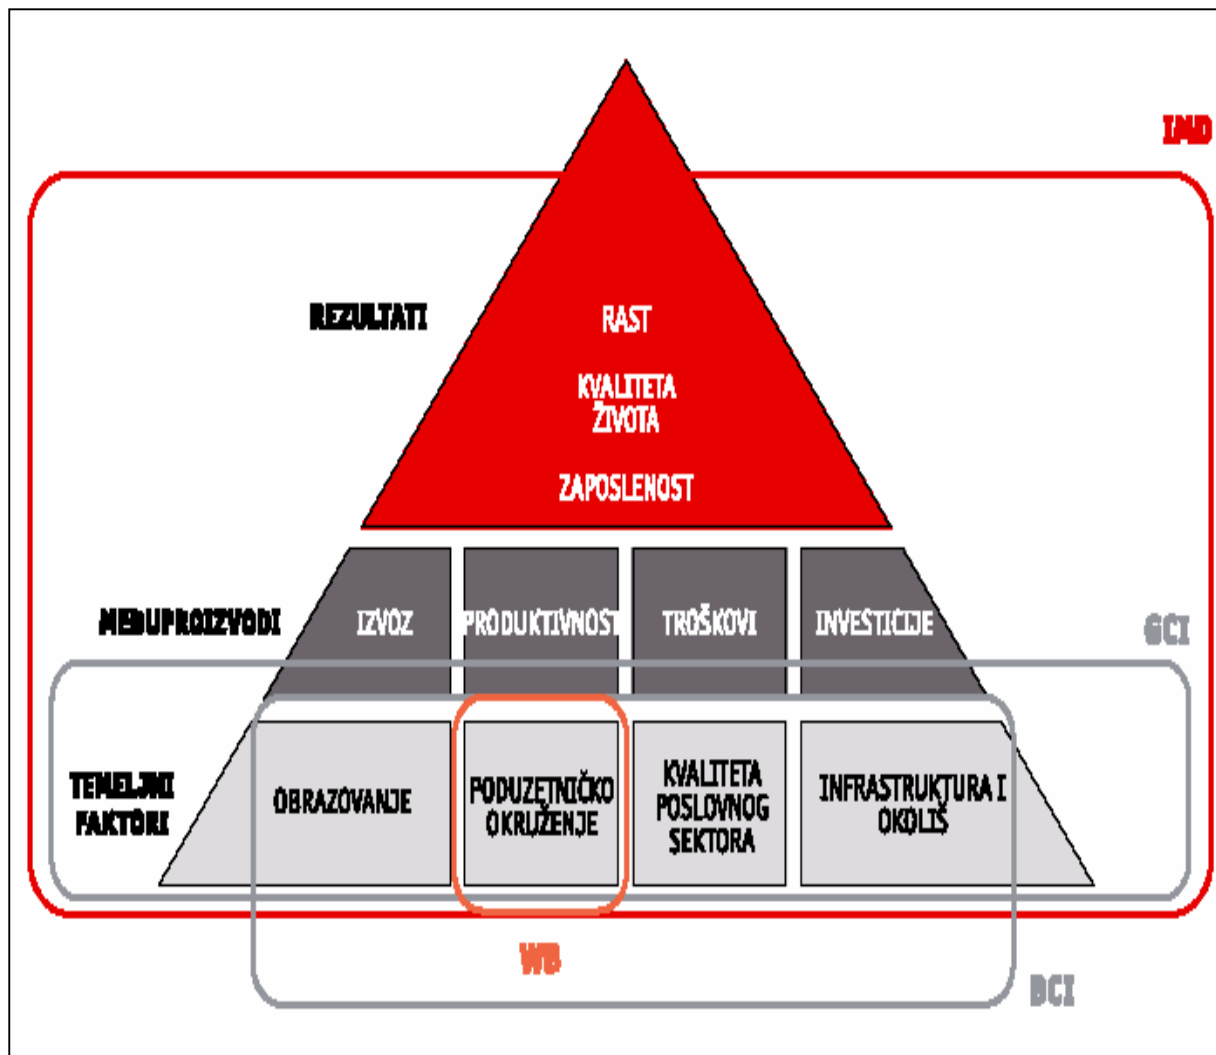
IMD

REZULTATI

RAST

KVALITETA ŽIVOTA

ZAPOSLENOST

MEĐUPROIZVODI

IZVOZ

PRODUKTIVNOST

TROŠKOVI

INVESTICIJE

GCI

TEMELJNI FAKTORI

OBRAZOVANJE

PODUZETNIČKO OKRUŽENJE

KVALITETA POSLOVNOG SEKTORA

INFRASTRUKTURA I OKOLIŠ

WB

BCI